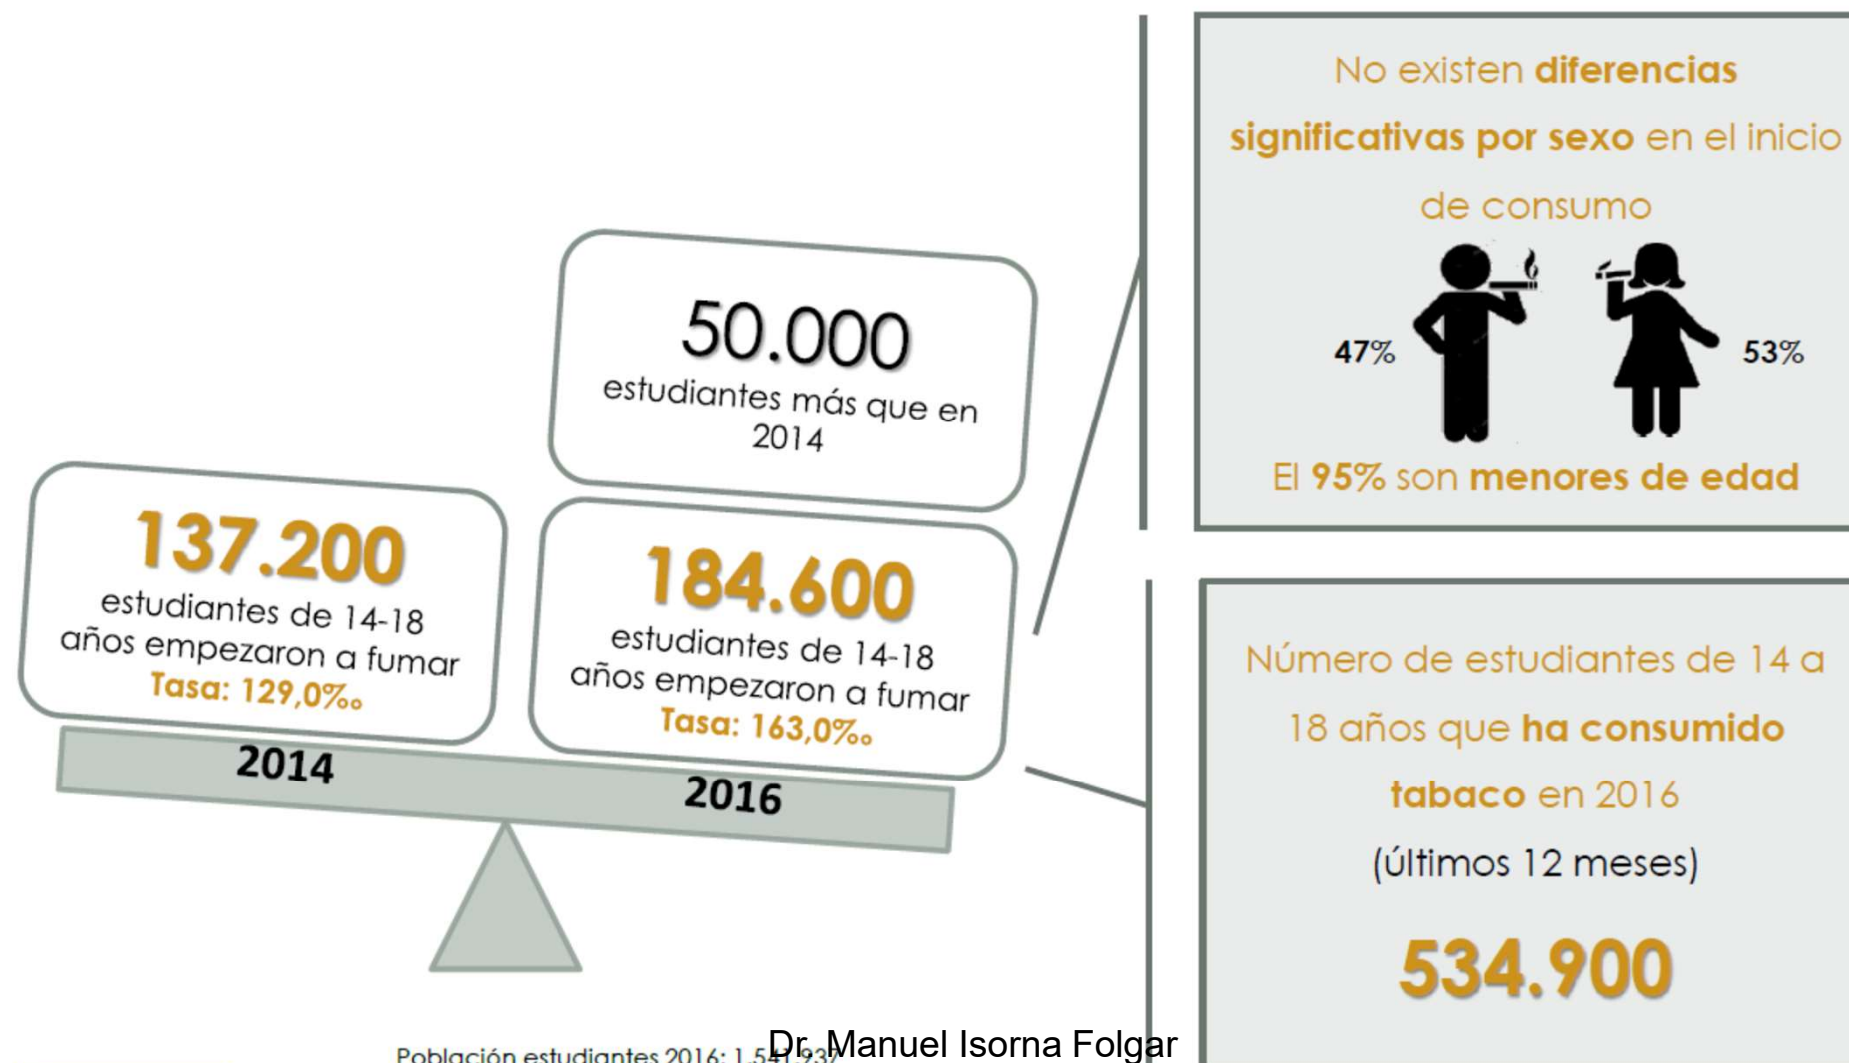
50.000
estudiantes más que en 2014

137.200
estudiantes de 14-18 años empezaron a fumar
Tasa: 129,0‰

184.600
estudiantes de 14-18 años empezaron a fumar
Tasa: 163,0‰

2014

2016

No existen diferencias significativas por sexo en el inicio de consumo

47%

53%

El 95% son menores de edad

Número de estudiantes de 14 a 18 años que ha consumido tabaco en 2016

(últimos 12 meses)

534.900

Población estudiantes 2016: 1.5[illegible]

Dr. Manuel Isorna Folgar